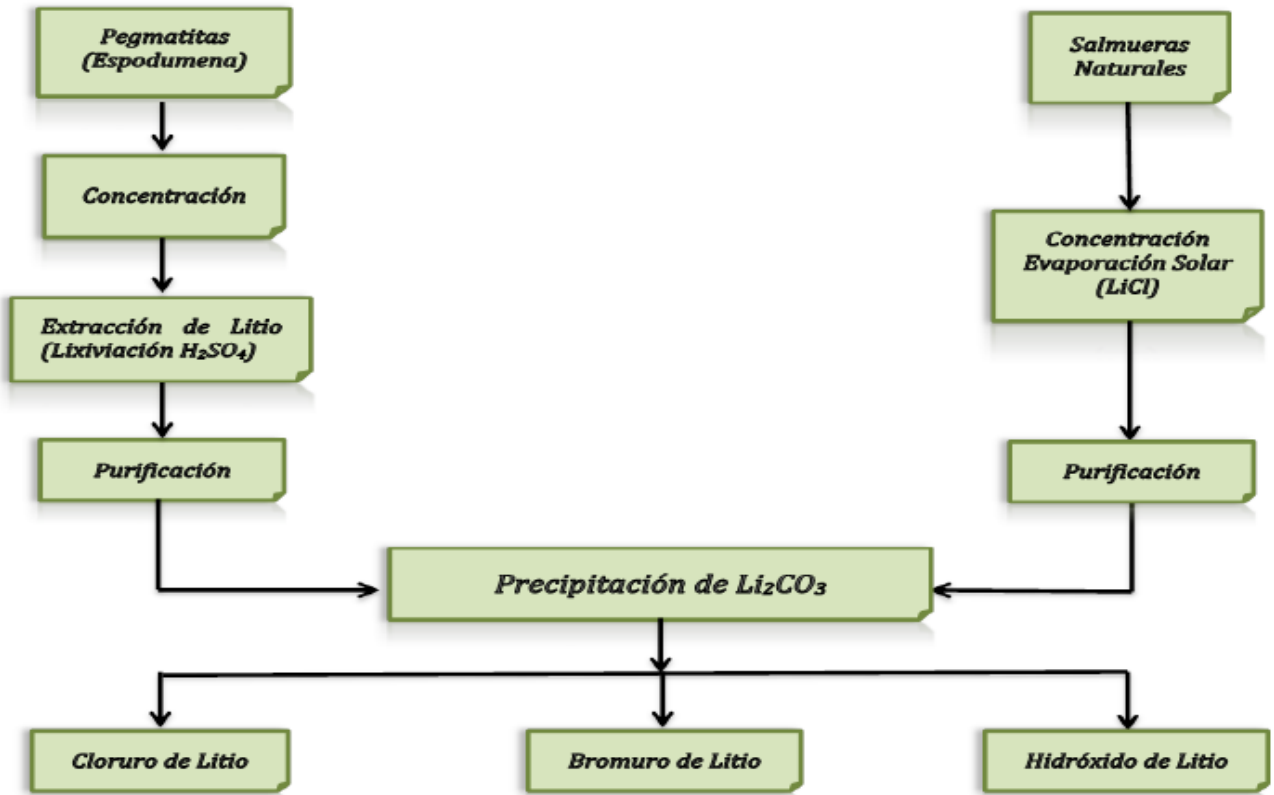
Pegmatitas (Espodumena)

Concentración

Extracción de Litio (Lixiviación $H_2SO_4$)

Purificación

Salmueras Naturales

Concentración Evaporación Solar (LiCl)

Purificación

Precipitación de $Li_2CO_3$

Cloruro de Litio

Bromuro de Litio

Hidróxido de Litio